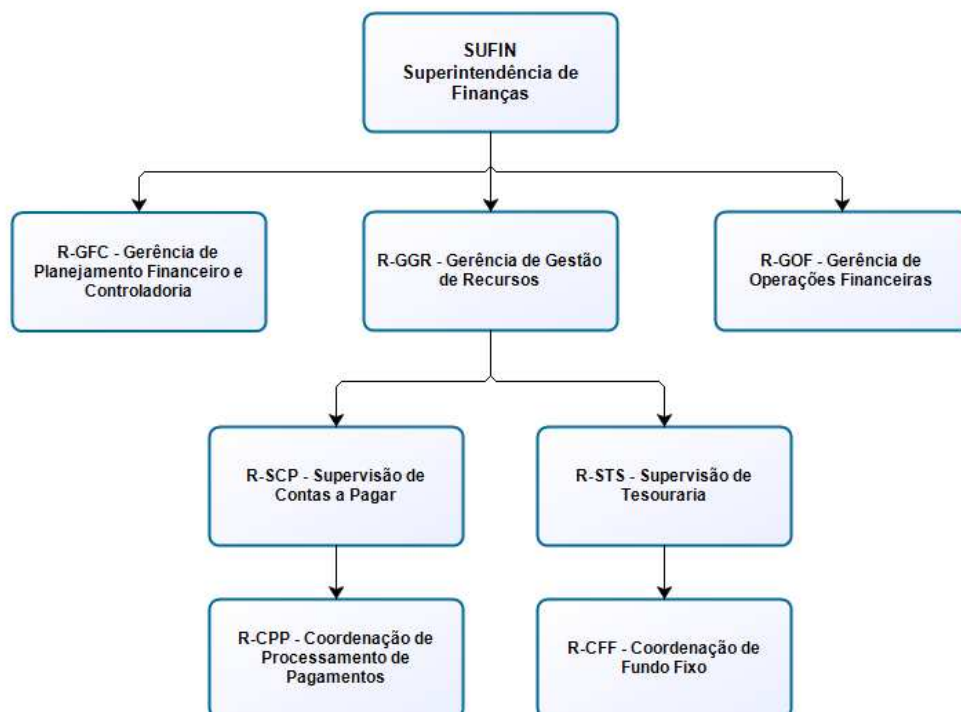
SUFIN
Superintendência de Finanças

R-GFC - Gerência de Planejamento Financeiro e Controladoria

R-GGR - Gerência de Gestão de Recursos

R-GOF - Gerência de Operações Financeiras

R-SCP - Supervisão de Contas a Pagar

R-STS - Supervisão de Tesouraria

R-CPP - Coordenação de Processamento de Pagamentos

R-CFF - Coordenação de Fundo Fixo